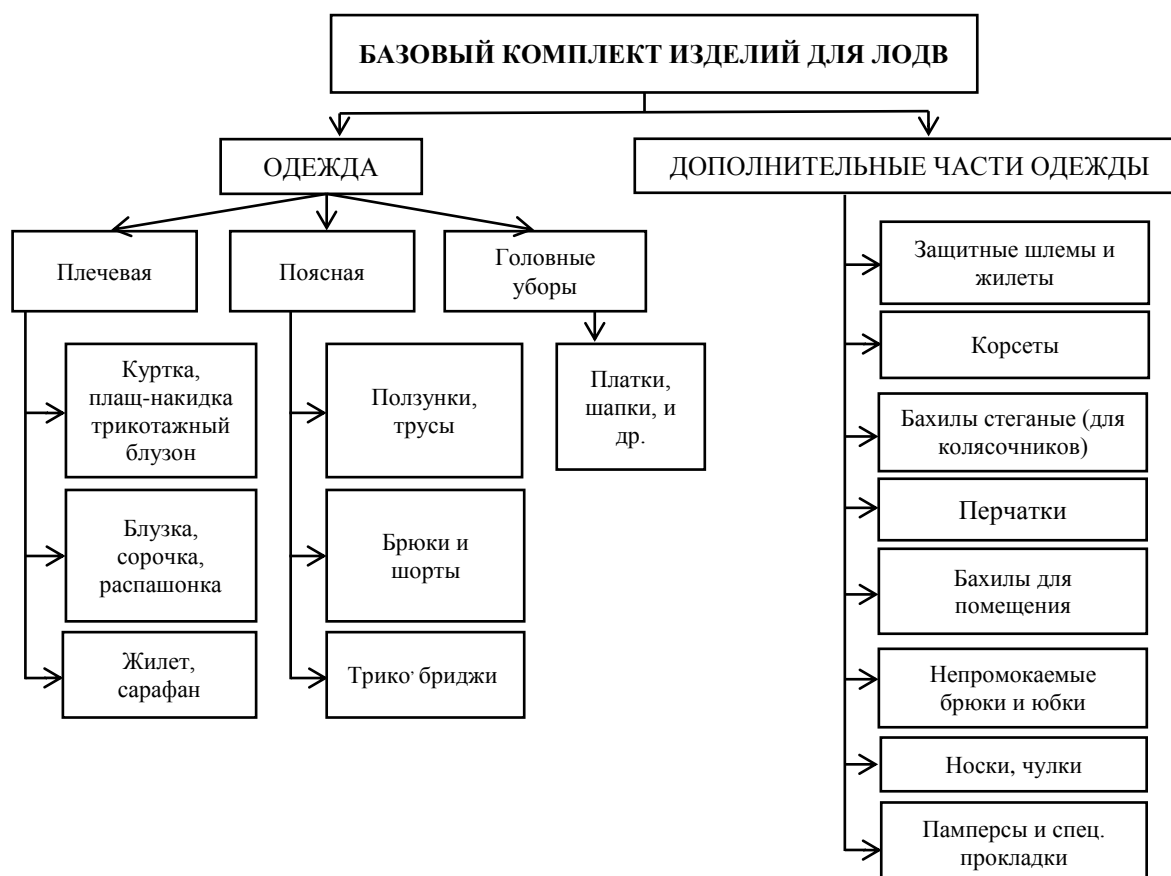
БАЗОВЫЙ КОМПЛЕКТ ИЗДЕЛИЙ ДЛЯ ЛОДВ

ОДЕЖДА

Плечевая

Куртка, плащ-накидка трикотажный блузон

Блузка, сорочка, распашонка

Жилет, сарафан

Поясная

Ползунки, трусы

Брюки и шорты

Трико, бриджи

Головные уборы

Платки, шапки, и др.

ДОПОЛНИТЕЛЬНЫЕ ЧАСТИ ОДЕЖДЫ

Защитные шлемы и жилеты

Корсеты

Бахилы стеганые (для колясочников)

Перчатки

Бахилы для помещения

Непромокаемые брюки и юбки

Носки, чулки

Памперсы и спец. прокладки